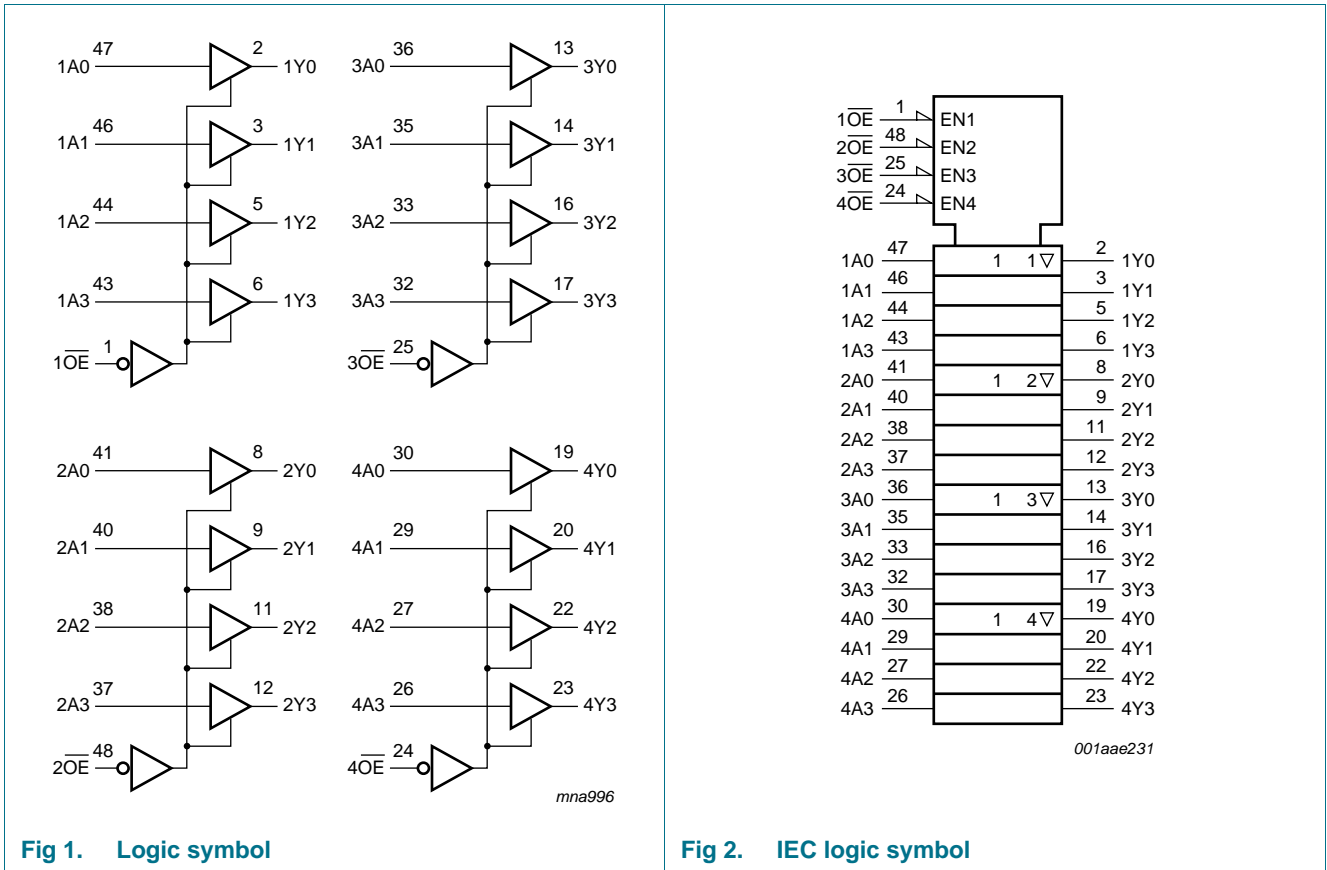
1A0 47
2 1Y0
1A1 46
3 1Y1
1A2 44
5 1Y2
1A3 43
6 1Y3
$1\overline{OE}$ 1

3A0 36
13 3Y0
3A1 35
14 3Y1
3A2 33
16 3Y2
3A3 32
17 3Y3
$3\overline{OE}$ 25

2A0 41
8 2Y0
2A1 40
9 2Y1
2A2 38
11 2Y2
2A3 37
12 2Y3
$2\overline{OE}$ 48

4A0 30
19 4Y0
4A1 29
20 4Y1
4A2 27
22 4Y2
4A3 26
23 4Y3
$4\overline{OE}$ 24

mna996

Fig 1. Logic symbol

$1\overline{OE}$ 1 EN1
$2\overline{OE}$ 48 EN2
$3\overline{OE}$ 25 EN3
$4\overline{OE}$ 24 EN4

1A0 47 1 1▽ 2 1Y0
1A1 46 3 1Y1
1A2 44 5 1Y2
1A3 43 6 1Y3
2A0 41 1 2▽ 8 2Y0
2A1 40 9 2Y1
2A2 38 11 2Y2
2A3 37 12 2Y3
3A0 36 1 3▽ 13 3Y0
3A1 35 14 3Y1
3A2 33 16 3Y2
3A3 32 17 3Y3
4A0 30 1 4▽ 19 4Y0
4A1 29 20 4Y1
4A2 27 22 4Y2
4A3 26 23 4Y3

001aae231

Fig 2. IEC logic symbol